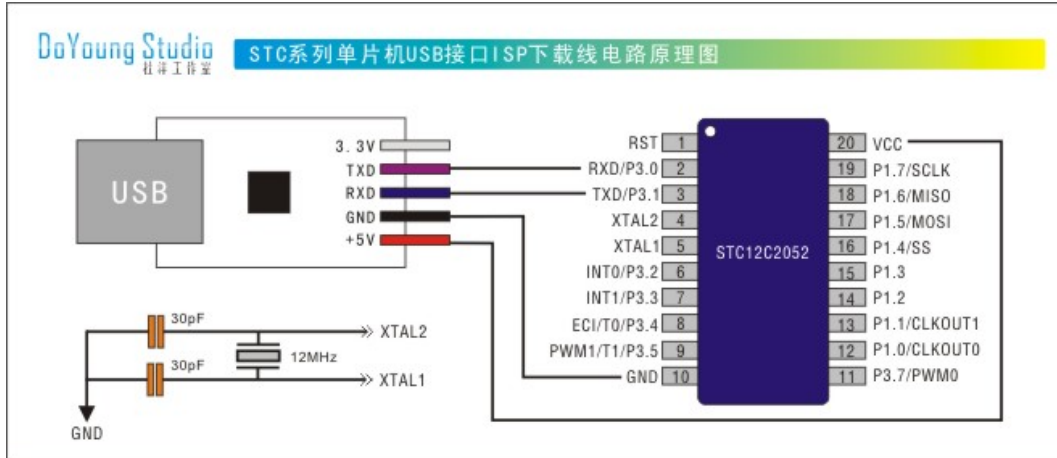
DoYoung Studio
杜洋工作室

STC系列单片机USB接口ISP下载线电路原理图

USB

3.3V
TXD
RXD
GND
+5V

RST 1
RXD/P3.0 2
TXD/P3.1 3
XTAL2 4
XTAL1 5
INT0/P3.2 6
INT1/P3.3 7
ECI/T0/P3.4 8
PWM1/T1/P3.5 9
GND 10

STC12C2052

20 VCC
19 P1.7/SCLK
18 P1.6/MISO
17 P1.5/MOSI
16 P1.4/SS
15 P1.3
14 P1.2
13 P1.1/CLKOUT1
12 P1.0/CLKOUT0
11 P3.7/PWM0

30pF
XTAL2
12MHz
30pF
XTAL1
GND